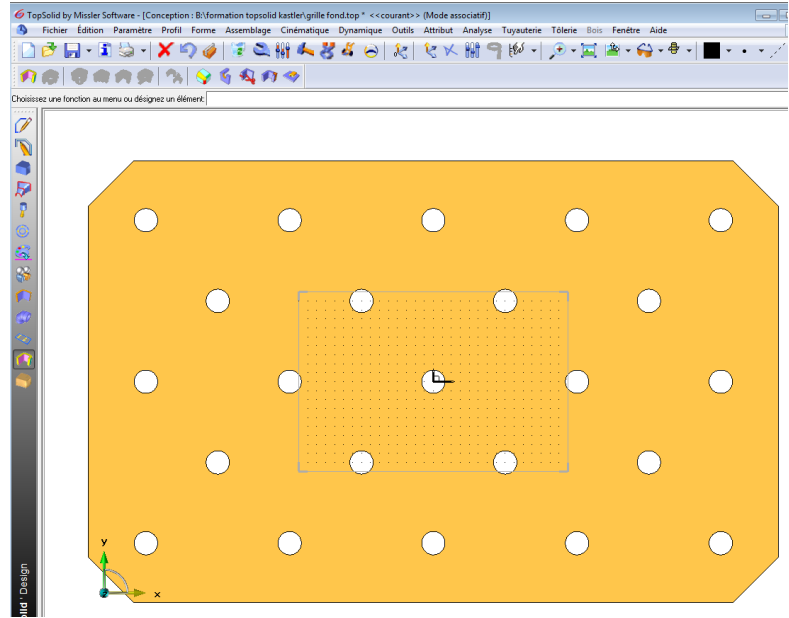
TopSolid by Missler Software - [Conception : B:\formation topsolid kastler\grille fond.top * <<courant>> (Mode associatif)]

Fichier Édition Paramètre Profil Forme Assemblage Cinématique Dynamique Outils Attribut Analyse Tuyauterie Tôlerie Bois Fenêtre Aide

Choisissez une fonction au menu ou désignez un élément:

y

x

Solid'Design